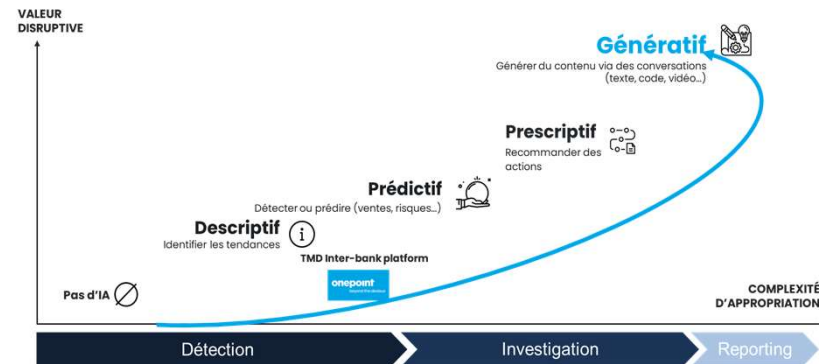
VALEUR DISRUPTIVE

Génératif

Générer du contenu via des conversations (texte, code, vidéo...)

Prescriptif

Recommander des actions

Prédictif

Détecter ou prédire (ventes, risques...)

Descriptif

Identifier les tendances

TMD Inter-bank platform

onepoint

Pas d'IA

COMPLEXITÉ D'APPROPRIATION

Détection

Investigation

Reporting